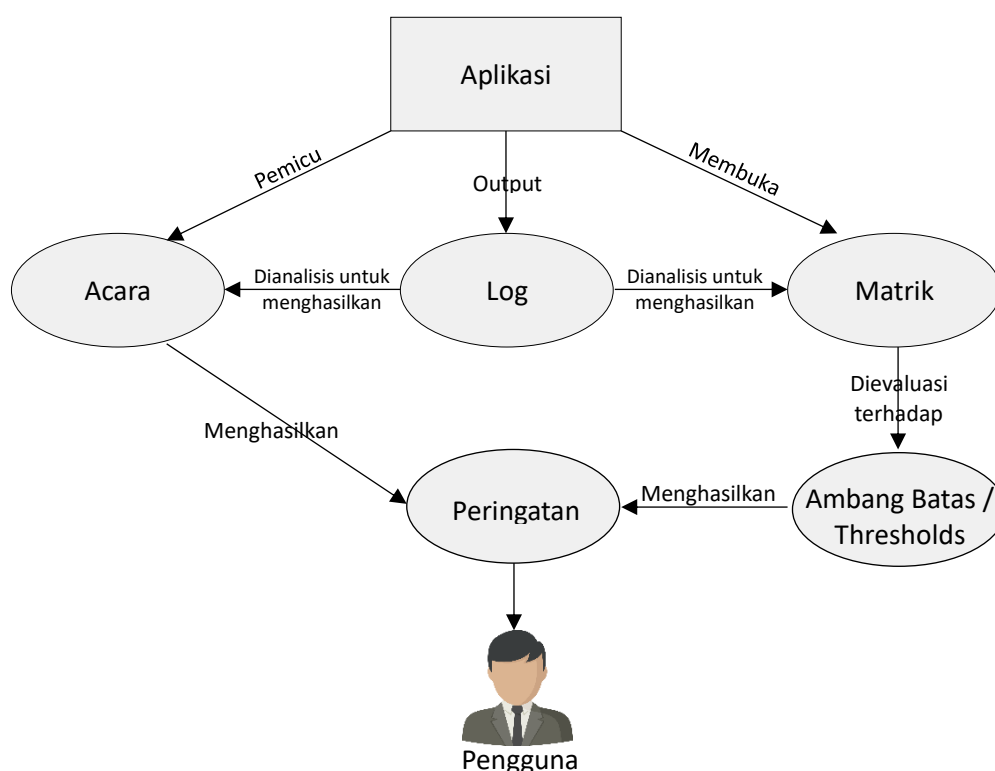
Aplikasi

Pemicu

Output

Membuka

Acara

Dianalisis untuk menghasilkan

Log

Dianalisis untuk menghasilkan

Matrik

Dievaluasi terhadap

Menghasilkan

Peringatan

Menghasilkan

Ambang Batas / Thresholds

Pengguna